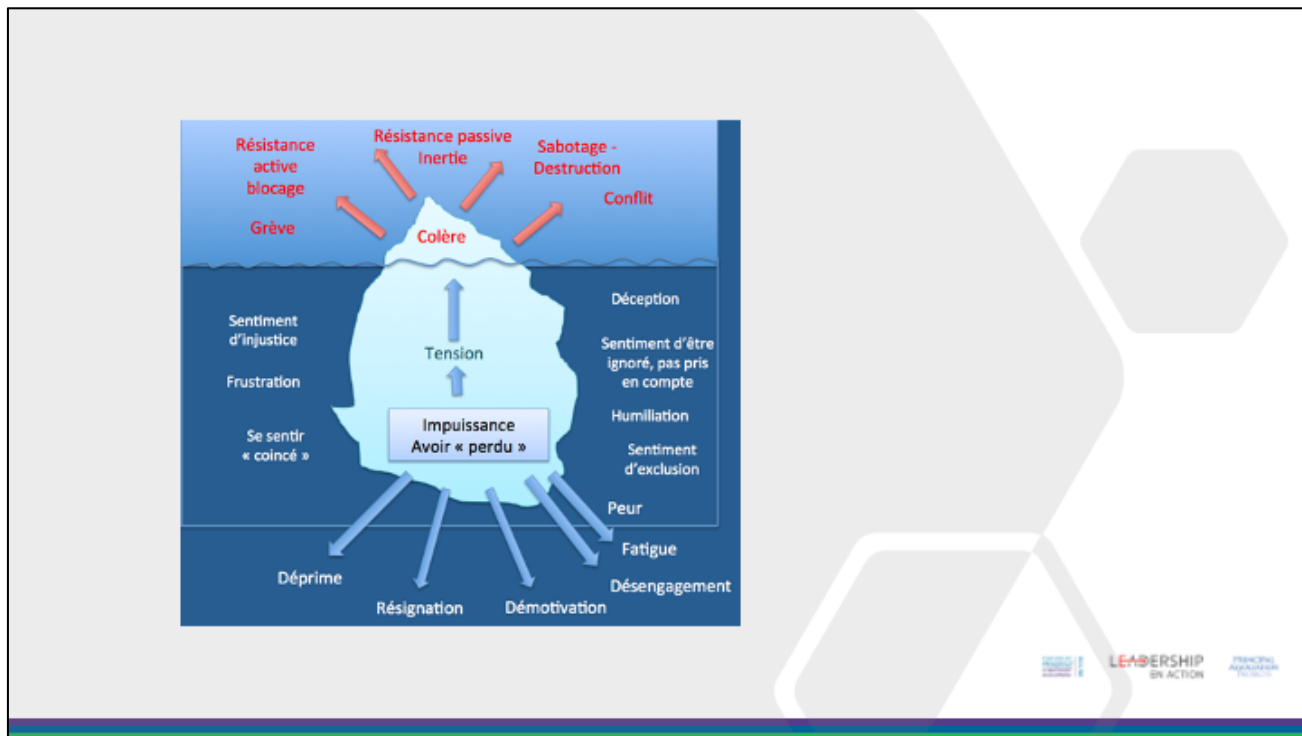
Résistance active blocage

Résistance passive Inertie

Sabotage - Destruction

Conflit

Grève

Colère

Tension

Impuissance
Avoir « perdu »

Sentiment d'injustice

Frustration

Se sentir « coincé »

Déception

Sentiment d'être ignoré, pas pris en compte

Humiliation

Sentiment d'exclusion

Peur

Fatigue

Désengagement

Déprime

Résignation

Démotivation

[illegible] LEADERSHIP EN ACTION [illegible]